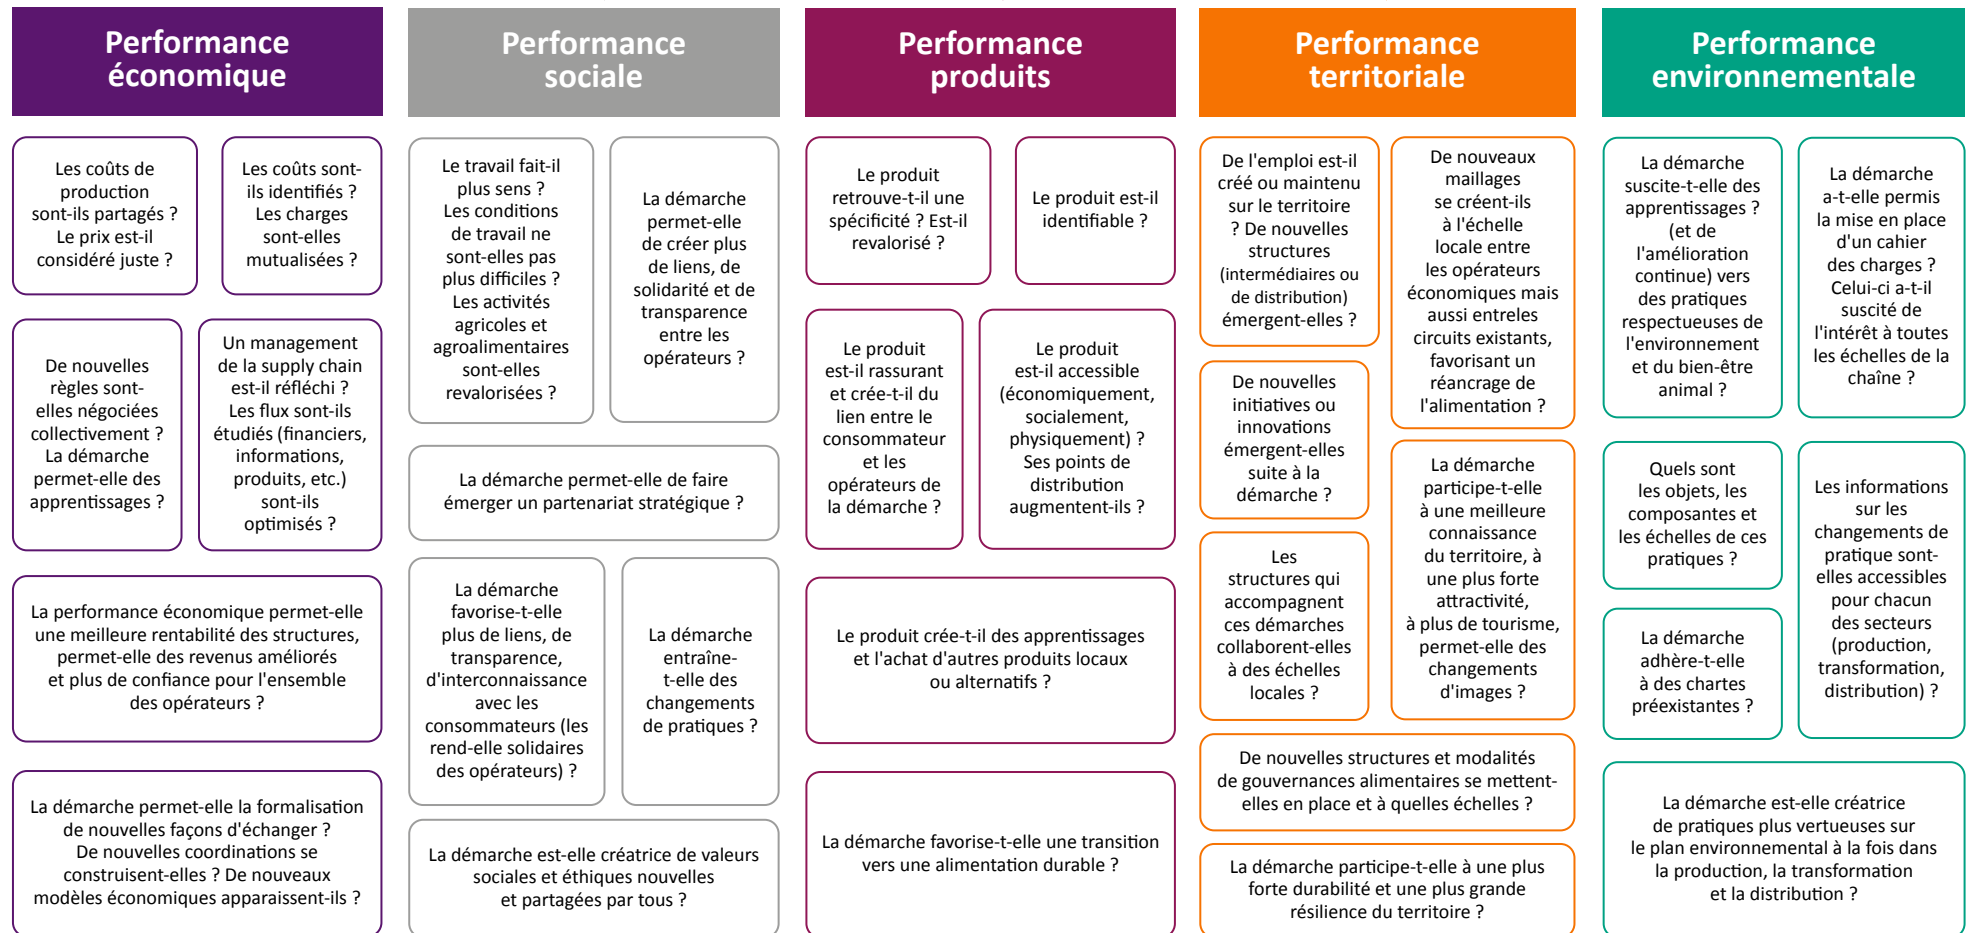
Performance économique

Les coûts de production sont-ils partagés ? Le prix est-il considéré juste ?

Les coûts sont-ils identifiés ? Les charges sont-elles mutualisées ?

De nouvelles règles sont-elles négociées collectivement ? La démarche permet-elle des apprentissages ?

Un management de la supply chain est-il réfléchi ? Les flux sont-ils étudiés (financiers, informations, produits, etc.) sont-ils optimisés ?

La performance économique permet-elle une meilleure rentabilité des structures, permet-elle des revenus améliorés et plus de confiance pour l'ensemble des opérateurs ?

La démarche permet-elle la formalisation de nouvelles façons d'échanger ? De nouvelles coordinations se construisent-elles ? De nouveaux modèles économiques apparaissent-ils ?

Performance sociale

Le travail fait-il plus sens ? Les conditions de travail ne sont-elles pas plus difficiles ? Les activités agricoles et agroalimentaires sont-elles revalorisées ?

La démarche permet-elle de créer plus de liens, de solidarité et de transparence entre les opérateurs ?

La démarche permet-elle de faire émerger un partenariat stratégique ?

La démarche favorise-t-elle plus de liens, de transparence, d'interconnaissance avec les consommateurs (les rend-elle solidaires des opérateurs) ?

La démarche entraîne-t-elle des changements de pratiques ?

La démarche est-elle créatrice de valeurs sociales et éthiques nouvelles et partagées par tous ?

Performance produits

Le produit retrouve-t-il une spécificité ? Est-il revalorisé ?

Le produit est-il identifiable ?

Le produit est-il rassurant et crée-t-il du lien entre le consommateur et les opérateurs de la démarche ?

Le produit est-il accessible (économiquement, socialement, physiquement) ? Ses points de distribution augmentent-ils ?

Le produit crée-t-il des apprentissages et l'achat d'autres produits locaux ou alternatifs ?

La démarche favorise-t-elle une transition vers une alimentation durable ?

Performance territoriale

De l'emploi est-il créé ou maintenu sur le territoire ? De nouvelles structures (intermédiaires ou de distribution) émergent-elles ?

De nouveaux maillages se créent-ils à l'échelle locale entre les opérateurs économiques mais aussi entre les circuits existants, favorisant un réancrage de l'alimentation ?

De nouvelles initiatives ou innovations émergent-elles suite à la démarche ?

Les structures qui accompagnent ces démarches collaborent-elles à des échelles locales ?

La démarche participe-t-elle à une meilleure connaissance du territoire, à une plus forte attractivité, à plus de tourisme, permet-elle des changements d'images ?

De nouvelles structures et modalités de gouvernances alimentaires se mettent-elles en place et à quelles échelles ?

La démarche participe-t-elle à une plus forte durabilité et une plus grande résilience du territoire ?

Performance environnementale

La démarche suscite-t-elle des apprentissages ? (et de l'amélioration continue) vers des pratiques respectueuses de l'environnement et du bien-être animal ?

La démarche a-t-elle permis la mise en place d'un cahier des charges ? Celui-ci a-t-il suscité de l'intérêt à toutes les échelles de la chaîne ?

Quels sont les objets, les composantes et les échelles de ces pratiques ?

Les informations sur les changements de pratique sont-elles accessibles pour chacun des secteurs (production, transformation, distribution) ?

La démarche adhère-t-elle à des chartes préexistantes ?

La démarche est-elle créatrice de pratiques plus vertueuses sur le plan environnemental à la fois dans la production, la transformation et la distribution ?